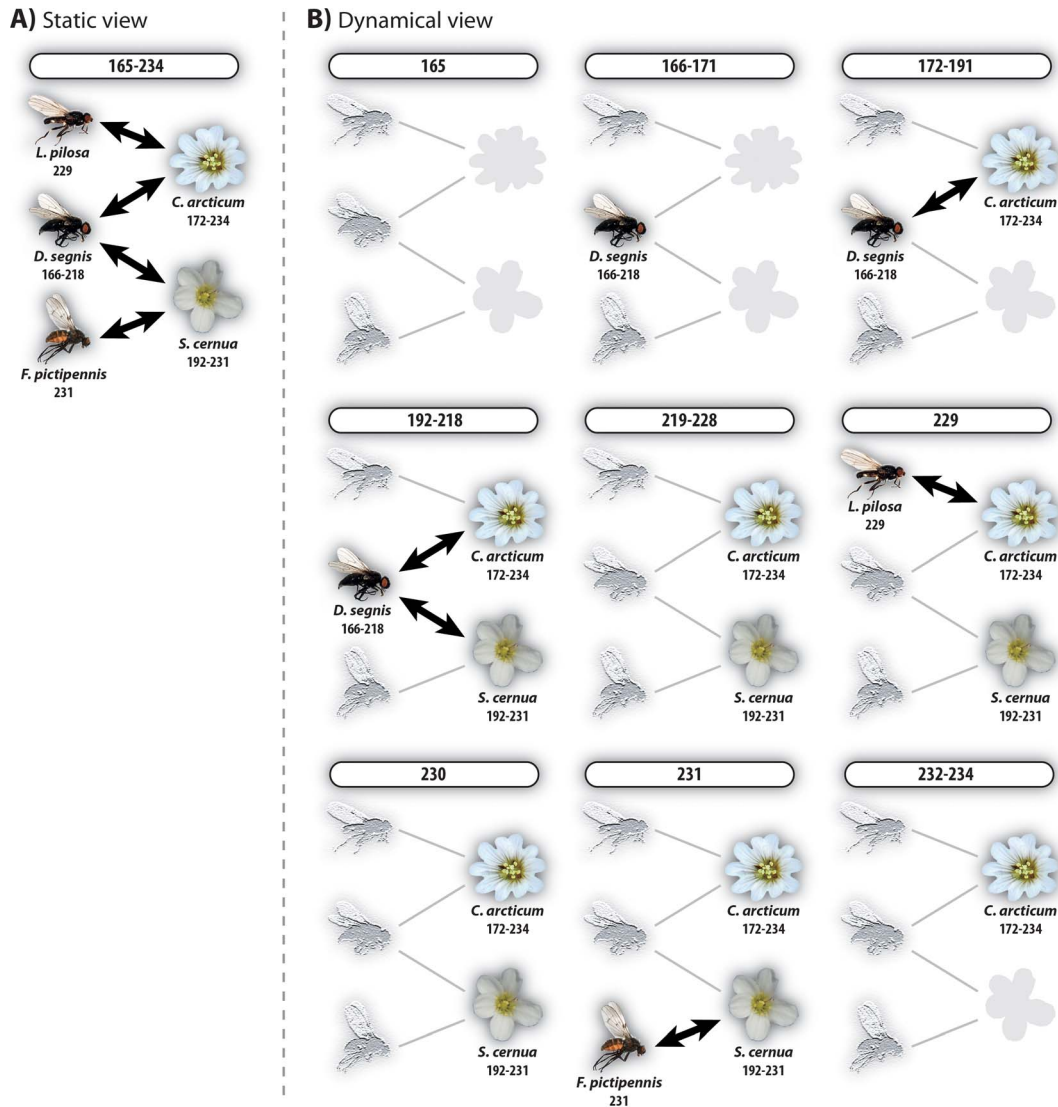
A) Static view

165-234

L. pilosa
229

C. arcticum
172-234

D. segnis
166-218

S. cernua
192-231

F. pictipennis
231

B) Dynamical view

165

166-171

D. segnis
166-218

172-191

C. arcticum
172-234

D. segnis
166-218

192-218

C. arcticum
172-234

D. segnis
166-218

S. cernua
192-231

219-228

C. arcticum
172-234

S. cernua
192-231

229

L. pilosa
229

C. arcticum
172-234

S. cernua
192-231

230

C. arcticum
172-234

S. cernua
192-231

231

C. arcticum
172-234

S. cernua
192-231

F. pictipennis
231

232-234

C. arcticum
172-234